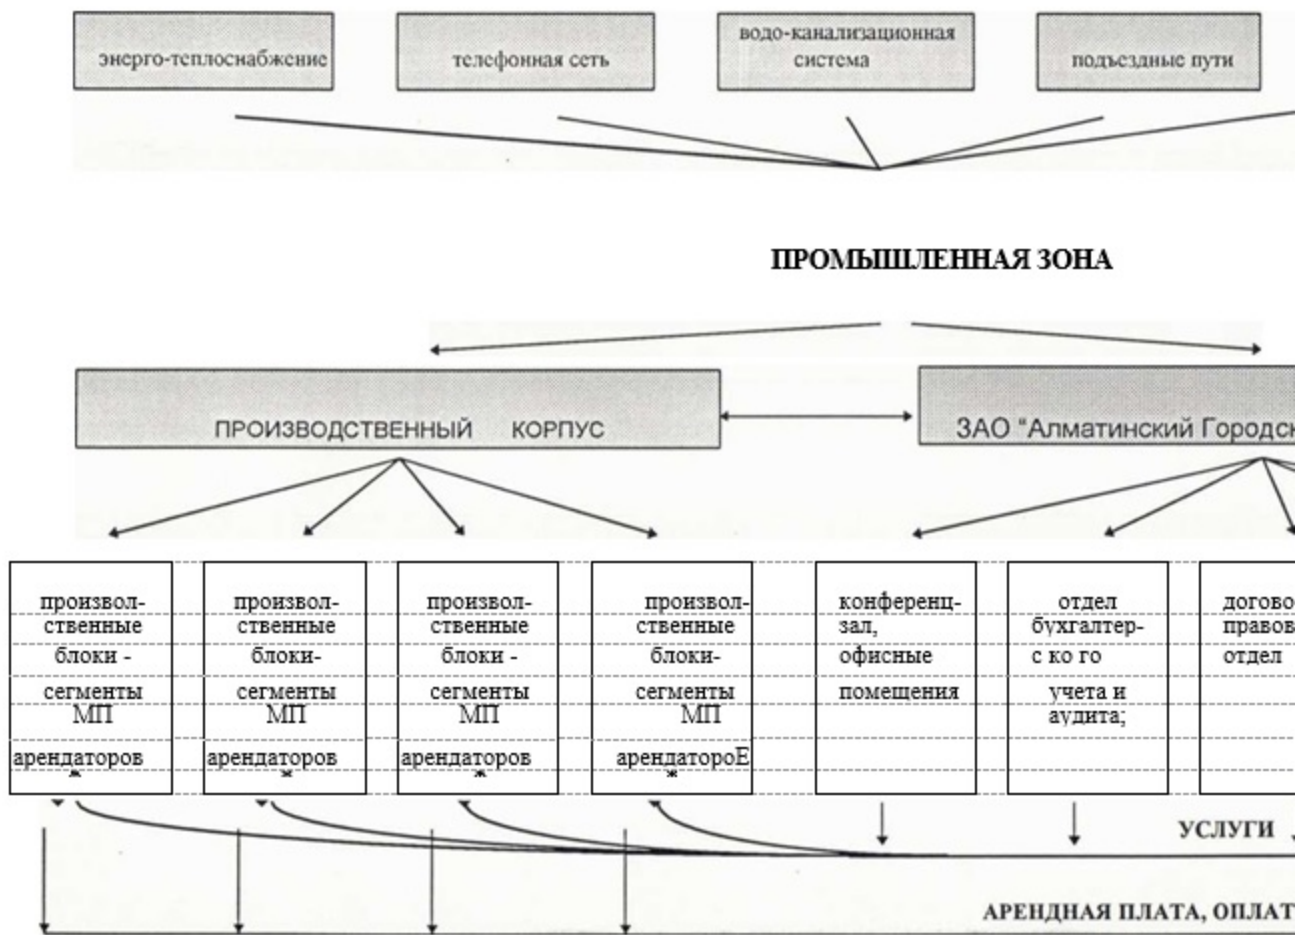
энерго-теплоснабжение

телефонная сеть

водо-канализационная система

подъездные пути

ПРОМЫШЛЕННАЯ ЗОНА

ПРОИЗВОДСТВЕННЫЙ КОРПУС

ЗАО "Алматинский Городск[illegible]

производственные блоки - сегменты МП арендаторов *

производственные блоки- сегменты МП арендаторов *

производственные блоки - сегменты МП арендаторов *

производственные блоки- сегменты МП арендатороЕ *

конференц-зал, офисные помещения

отдел бухгалтерского учета и аудита;

догово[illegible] правов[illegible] отдел

УСЛУГИ

АРЕНДНАЯ ПЛАТА, ОПЛАТ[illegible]